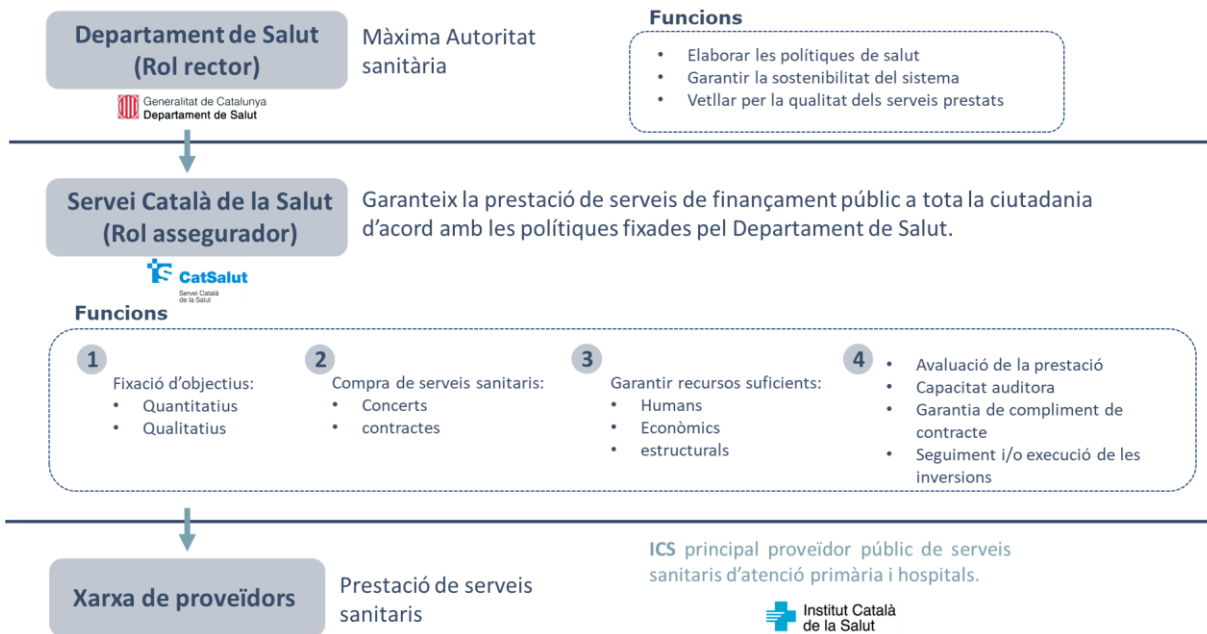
Departament de Salut (Rol rector)

Màxima Autoritat sanitària

Generalitat de Catalunya
Departament de Salut

Funcions

- Elaborar les polítiques de salut
- Garantir la sostenibilitat del sistema
- Vetllar per la qualitat dels serveis prestats

Servei Català de la Salut (Rol assegurador)

Garanteix la prestació de serveis de finançament públic a tota la ciutadania d'acord amb les polítiques fixades pel Departament de Salut.

CatSalut
Servei Català de la Salut

Funcions

1
Fixació d'objectius:
- Quantitatius
- Qualitatius

2
Compra de serveis sanitaris:
- Concerts
- contractes

3
Garantir recursos suficients:
- Humans
- Econòmics
- estructurals

4
- Avaluació de la prestació
- Capacitat auditora
- Garantia de compliment de contracte
- Seguiment i/o execució de les inversions

Xarxa de proveïdors

Prestació de serveis sanitaris

ICS principal proveïdor públic de serveis sanitaris d'atenció primària i hospitals.

Institut Català de la Salut